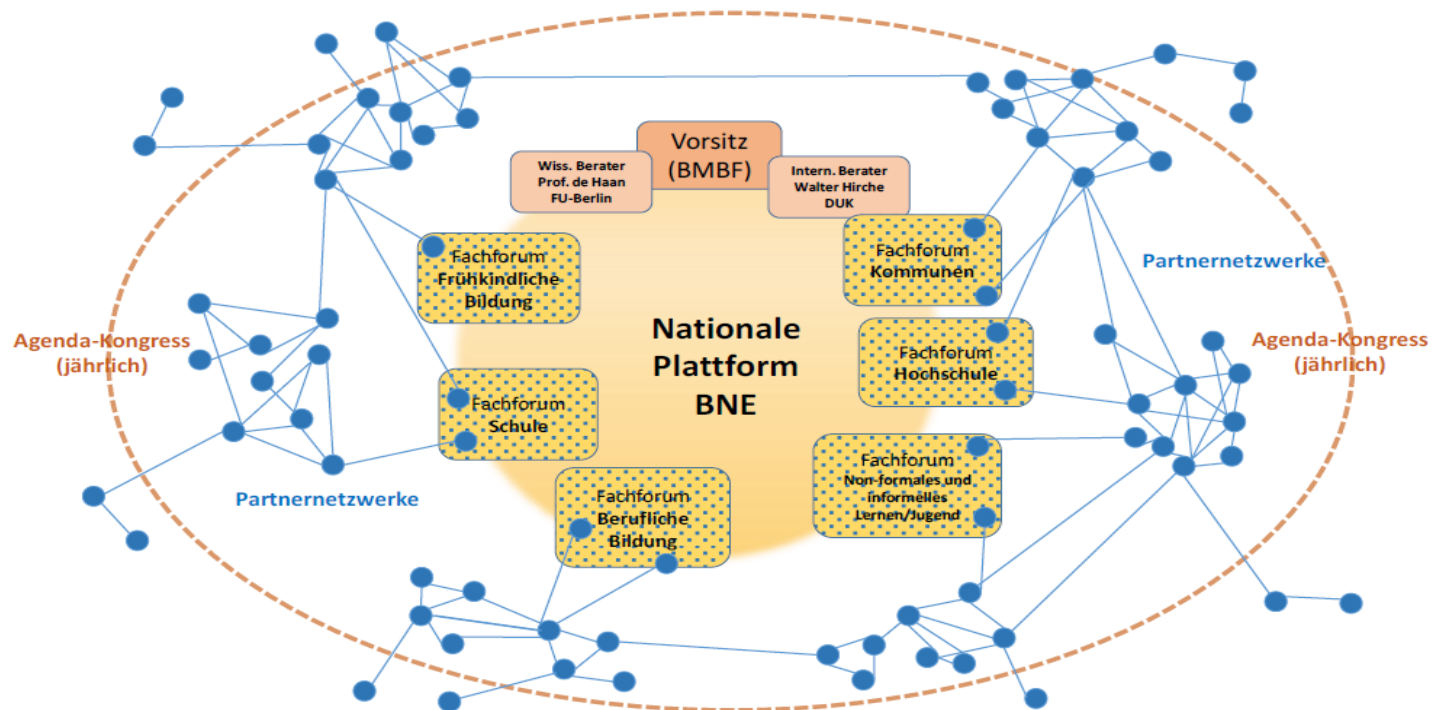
Vorsitz
(BMBF)

Wiss. Berater
Prof. de Haan
FU-Berlin

Intern. Berater
Walter Hirche
DUK

Fachforum
Frühkindliche
Bildung

Fachforum
Kommunen

Partnernetzwerke

Agenda-Kongress
(jährlich)

Nationale
Plattform
BNE

Fachforum
Hochschule

Agenda-Kongress
(jährlich)

Fachforum
Schule

Partnernetzwerke

Fachforum
Non-formales und
informelles
Lernen/Jugend

Fachforum
Berufliche
Bildung